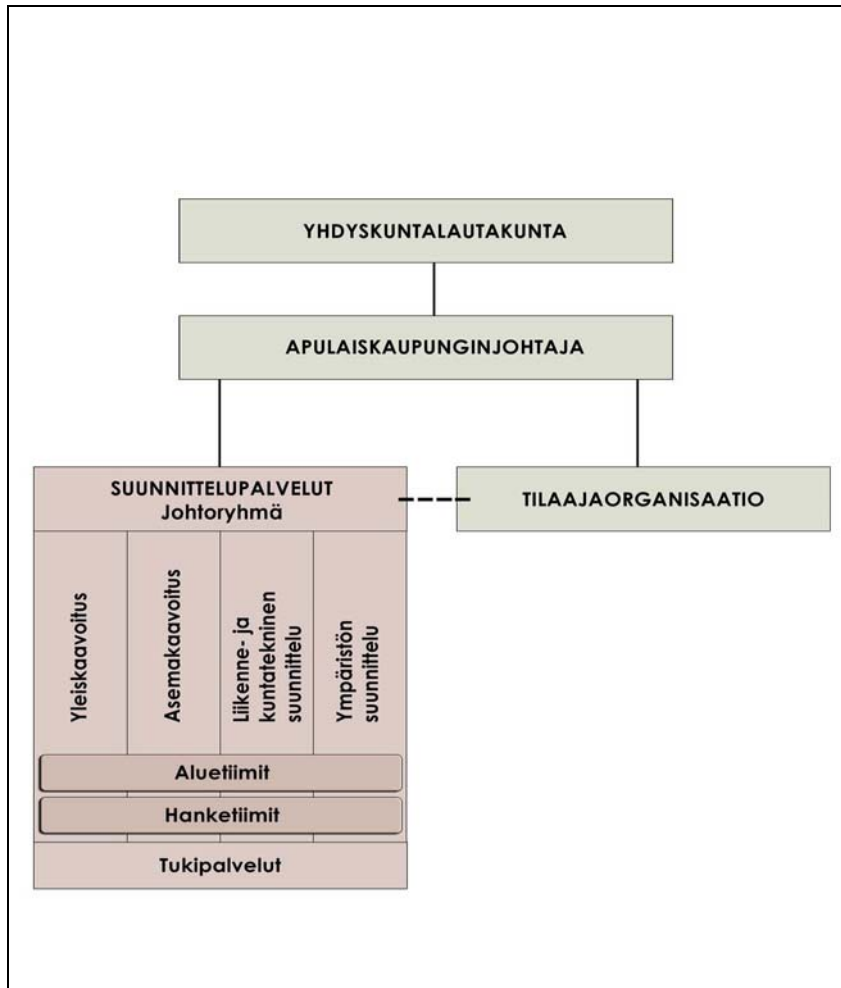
YHDYSKUNTALAUTAKUNTA

APULAISKAUPUNGINJOHTAJA

SUUNNITTELUPALVELUT
Johtoryhmä

TILAAJAORGANISAATIO

Yleiskaavoitus

Asemakaavoitus

Liikenne- ja kuntatekninen suunnittelu

Ympäristön suunnittelu

Aluetiimit

Hanketiimit

Tukipalvelut